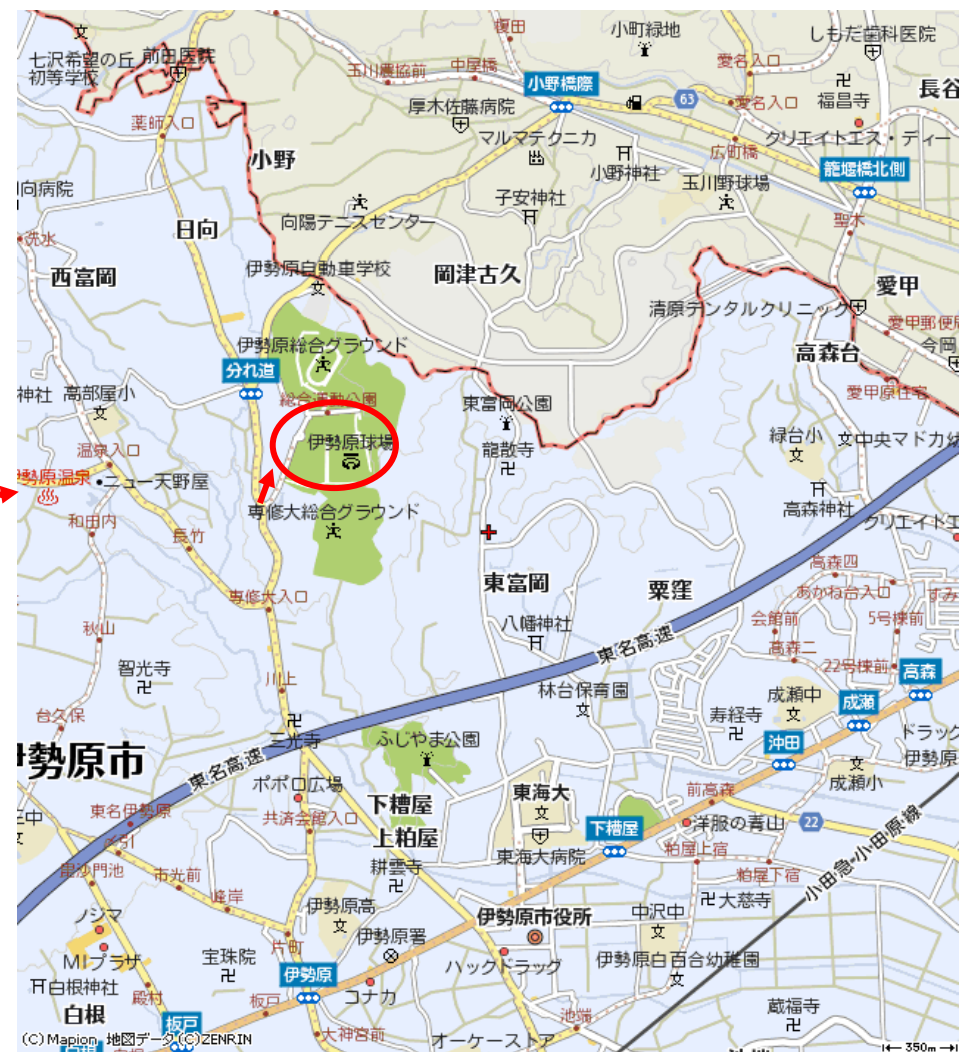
七沢希望の丘初等学校
前田医院
榎田
小町緑地
しもだ歯科医院
玉川農協前
中屋橋
小野橋際
愛名入口
長谷
厚木佐藤病院
63
愛名入口
福昌寺
薬師入口
マルマテクニカ
広町橋
クリエイトエス・ディー
小野
小野神社
玉川野球場
籠堰橋北側
向病院
子安神社
日向
向陽テニスセンター
聖木
洗水
西富岡
伊勢原自動車学校
岡津古久
愛甲
清原デンタルクリニック
愛甲郵便
伊勢原総合グラウンド
今同
分れ道
高森台
神社
高部屋小
総合運動公園
東富岡公園
愛甲原住宅
伊勢原球場
龍散寺
緑台小
中央マドカ幼
温泉入口
伊勢原温泉
ニュー天野屋
高森神社
専修大総合グラウンド
クリエイトエ
和田内
長竹
東富岡
粟窪
高森四
専修大入口
あかね台入口
八幡神社
会館前
5号棟前
秋山
東名高速
高森二
22号棟前
高森
智光寺
林台保育園
成瀬中
成瀬
川上
寿経寺
ドラック
台久保
三光寺
沖田
伊勢原
東名高速
ふじやま公園
成瀬小
伊勢原市
ポポロ広場
下糟屋
東海大
前高森
東名伊勢原
共済会館入口
上粕屋
下糟屋
洋服の青山
22
三中
東海大病院
粕屋上宿
耕雲寺
小田急小田原線
市米前
粕屋下宿
峰岸
大慈寺
ノジマ
伊勢原高
伊勢原市役所
中沢中
宝珠院
伊勢原署
伊勢原白百合幼稚園
MIプラザ
片町
ハックドラッグ
白根神社
伊勢原
白根
殿村
板戸
コナカ
蔵福寺
板戸
大神宮前
オーケーストア
池端
(C)Mapion 地図データ(C)ZENRIN
350m